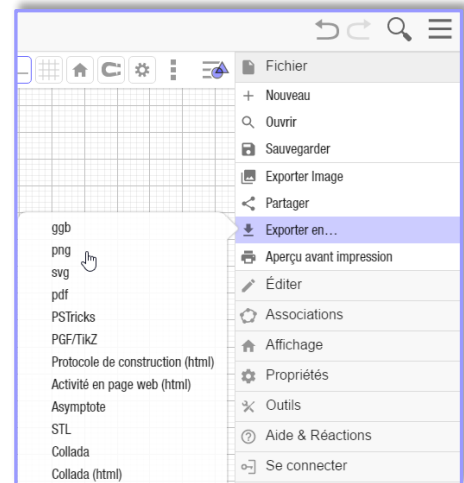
Fichier
Nouveau
Ouvrir
Sauvegarder
Exporter Image
Partager
Exporter en…
Aperçu avant impression
Éditer
Associations
Affichage
Propriétés
Outils
Aide & Réactions
Se connecter

ggb
png
svg
pdf
PSTricks
PGF/TikZ
Protocole de construction (html)
Activité en page web (html)
Asymptote
STL
Collada
Collada (html)